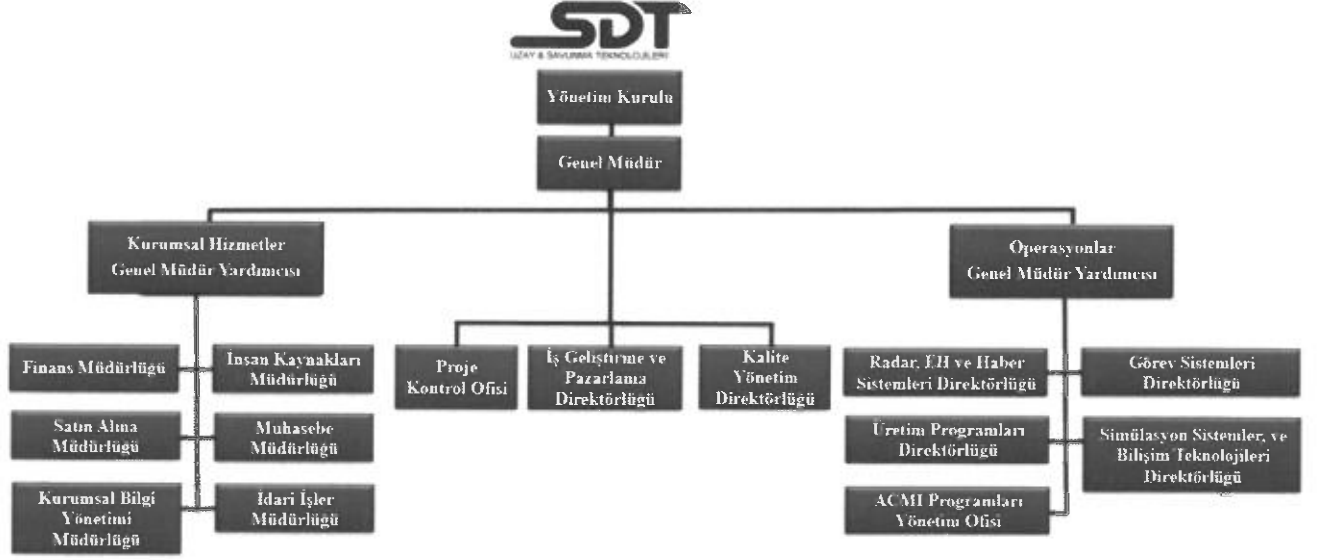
SDT
UZAY & SAVUNMA TEKNOLOJİLERİ

Yönetim Kurulu

Genel Müdür

Kurumsal Hizmetler Genel Müdür Yardımcısı

Operasyonlar Genel Müdür Yardımcısı

Finans Müdürlüğü

İnsan Kaynakları Müdürlüğü

Satın Alma Müdürlüğü

Muhasebe Müdürlüğü

Kurumsal Bilgi Yönetimi Müdürlüğü

İdari İşler Müdürlüğü

Proje Kontrol Ofisi

İş Geliştirme ve Pazarlama Direktörlüğü

Kalite Yönetim Direktörlüğü

Radar, EH ve Haber Sistemleri Direktörlüğü

Görev Sistemleri Direktörlüğü

Üretim Programları Direktörlüğü

Simülasyon Sistemler, ve Bilişim Teknolojileri Direktörlüğü

ACMI Programları Yönetim Ofisi